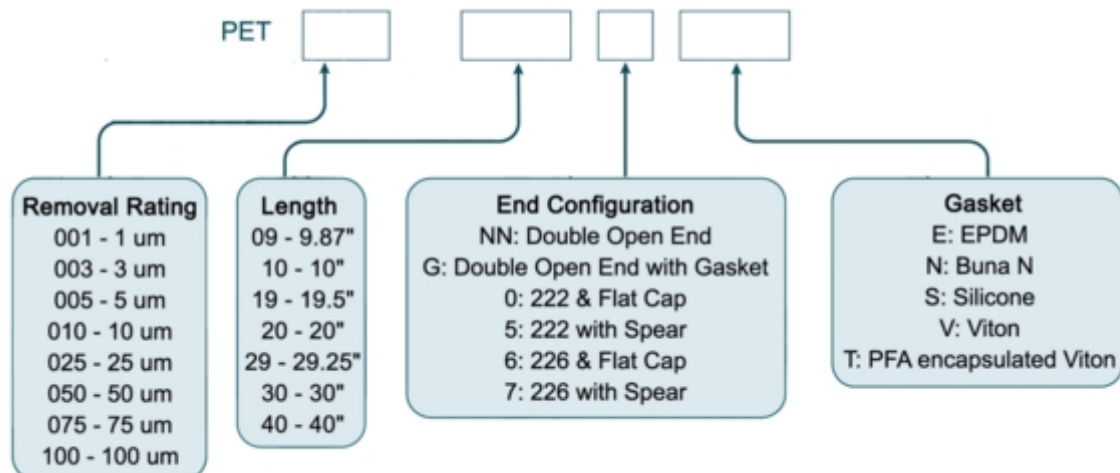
PET

Removal Rating
001 - 1 um
003 - 3 um
005 - 5 um
010 - 10 um
025 - 25 um
050 - 50 um
075 - 75 um
100 - 100 um

Length
09 - 9.87"
10 - 10"
19 - 19.5"
20 - 20"
29 - 29.25"
30 - 30"
40 - 40"

End Configuration
NN: Double Open End
G: Double Open End with Gasket
0: 222 & Flat Cap
5: 222 with Spear
6: 226 & Flat Cap
7: 226 with Spear

Gasket
E: EPDM
N: Buna N
S: Silicone
V: Viton
T: PFA encapsulated Viton